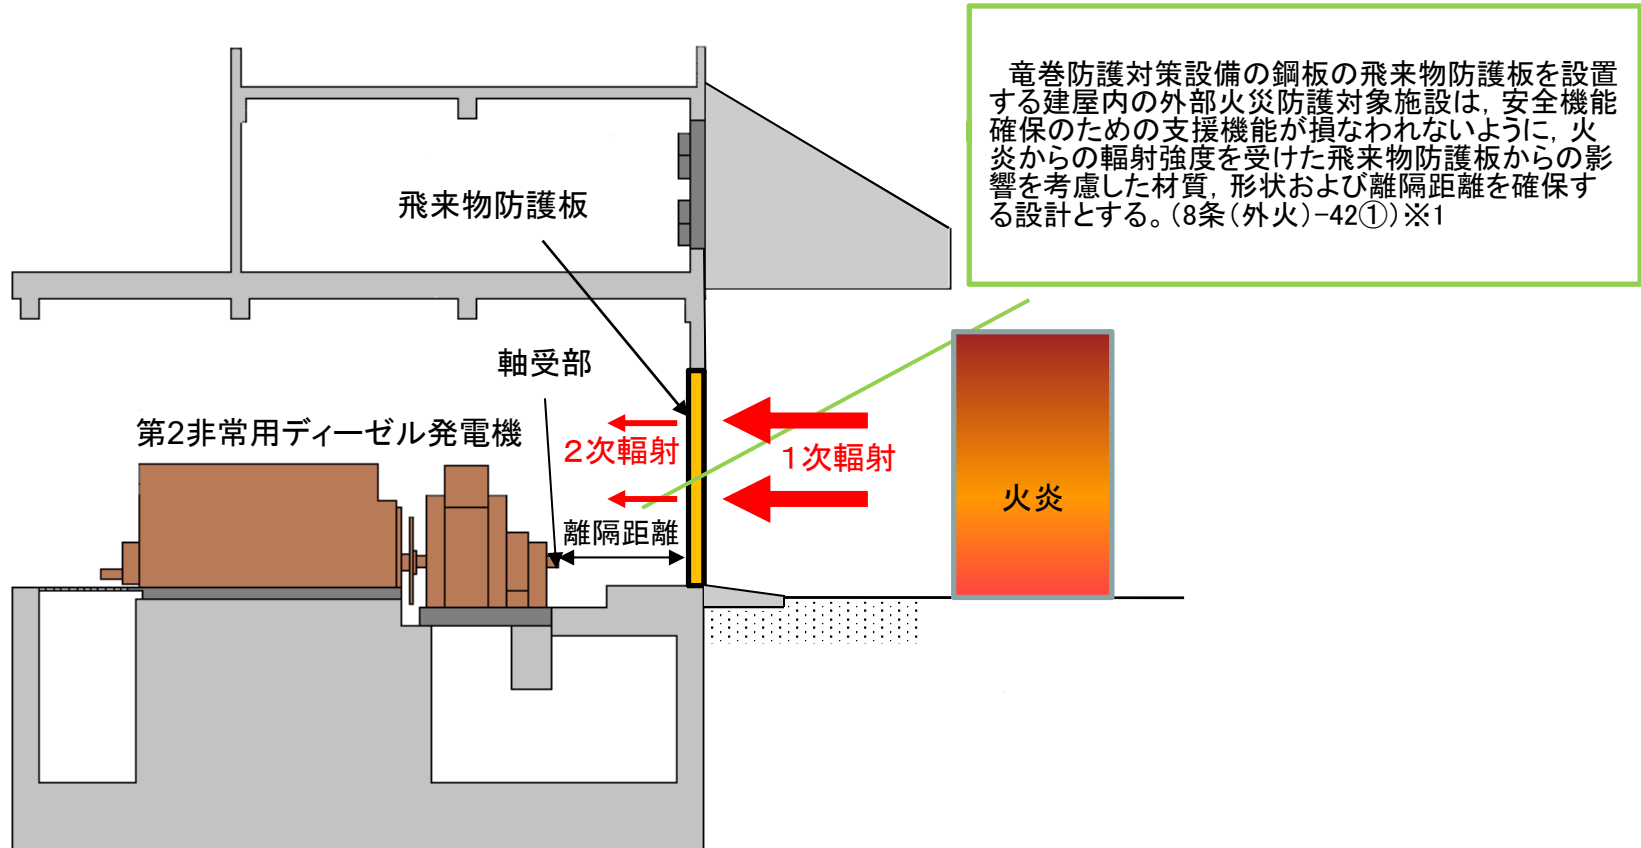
竜巻防護対策設備の鋼板の飛来物防護板を設置する建屋内の外部火災防護対象施設は，安全機能確保のための支援機能が損なわれないように，火炎からの輻射強度を受けた飛来物防護板からの影響を考慮した材質，形状および離隔距離を確保する設計とする。(8条(外火)−42①)※1

飛来物防護板

軸受部

第2非常用ディーゼル発電機

2次輻射

1次輻射

離隔距離

火炎